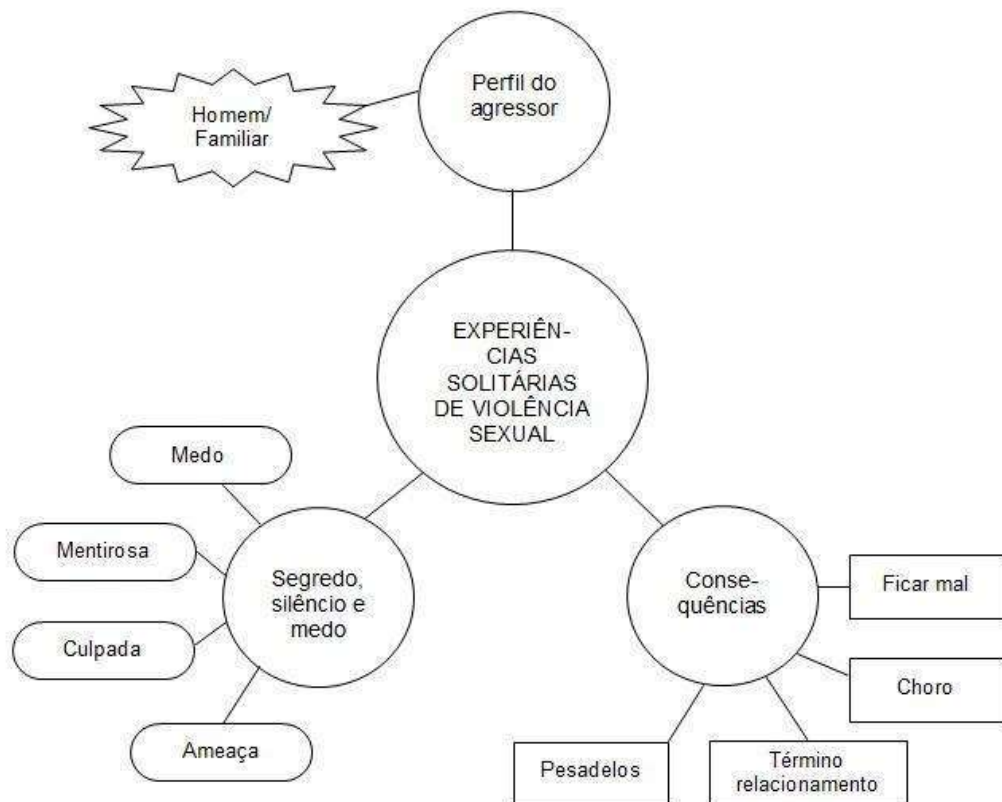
Homem/ Familiar

Perfil do agressor

EXPERIÊNCIAS SOLITÁRIAS DE VIOLÊNCIA SEXUAL

Medo

Mentirosa

Culpada

Ameaça

Segredo, silêncio e medo

Consequências

Ficar mal

Choro

Pesadelos

Término relacionamento